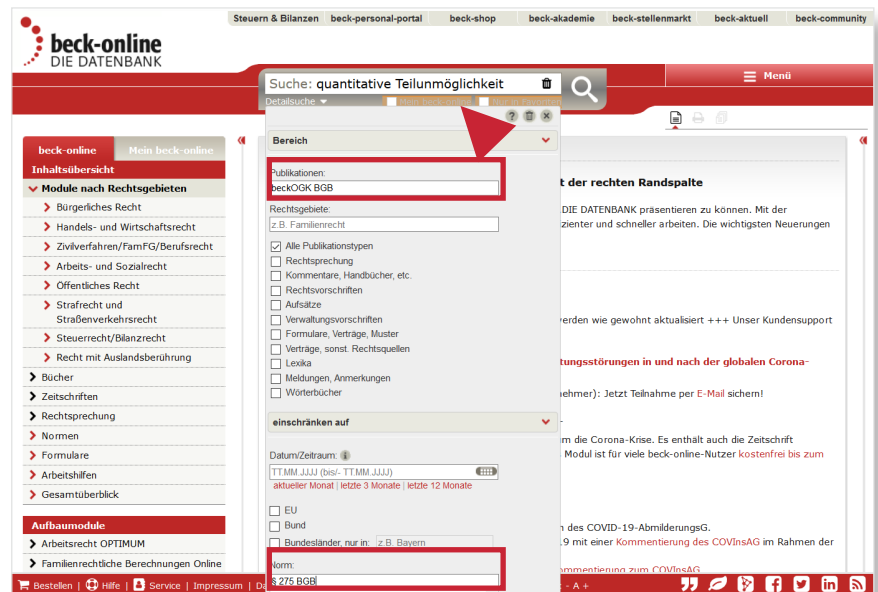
Steuern & Bilanzen | beck-personal-portal | beck-shop | beck-akademie | beck-stellenmarkt | beck-aktuell | beck-community

beck-online
DIE DATENBANK

Suche: quantitative Teilunmöglichkeit

Detailsuche

Menü

beck-online | Mein beck-online

Inhaltsübersicht

Module nach Rechtsgebieten

Bürgerliches Recht
Handels- und Wirtschaftsrecht
Zivilverfahren/FamFG/Berufsrecht
Arbeits- und Sozialrecht
Öffentliches Recht
Strafrecht und Straßenverkehrsrecht
Steuerrecht/Bilanzrecht
Recht mit Auslandsberührung

Bücher
Zeitschriften
Rechtsprechung
Normen
Formulare
Arbeitshilfen
Gesamtübersicht

Aufbaumodule

Arbeitsrecht OPTIMUM
Familienrechtliche Berechnungen Online

Bereich

Publikationen:
beckOGK BGB

Rechtsgebiete:
z.B. Familienrecht

Alle Publikationstypen
Rechtsprechung
Kommentare, Handbücher, etc.
Rechtsvorschriften
Aufsätze
Verwaltungsvorschriften
Formulare, Verträge, Muster
Verträge, sonst. Rechtsquellen
Lexika
Meldungen, Anmerkungen
Wörterbücher

einschränken auf

Datum/Zeitraum:
TT.MM.JJJJ (bis/- TT.MM.JJJJ)
aktueller Monat | letzte 3 Monate | letzte 12 Monate

EU
Bund
Bundesländer, nur in: z.B. Bayern

Norm:
§ 275 BGB

t der rechten Randspalte

DIE DATENBANK präsentieren zu können. Mit der
zienter und schneller arbeiten. Die wichtigsten Neuerungen

werden wie gewohnt aktualisiert +++ Unser Kundensupport

tungsstörungen in und nach der globalen Corona-

ehmer): Jetzt Teilnahme per E-Mail sichern!

m die Corona-Krise. Es enthält auch die Zeitschrift
Modul ist für viele beck-online-Nutzer kostenfrei bis zum

n des COVID-19-AbmilderungsG.
.9 mit einer Kommentierung des COVInsAG im Rahmen der

mmentierung zum COVInsAG

Bestellen | Hilfe | Service | Impressum | Da

- A +